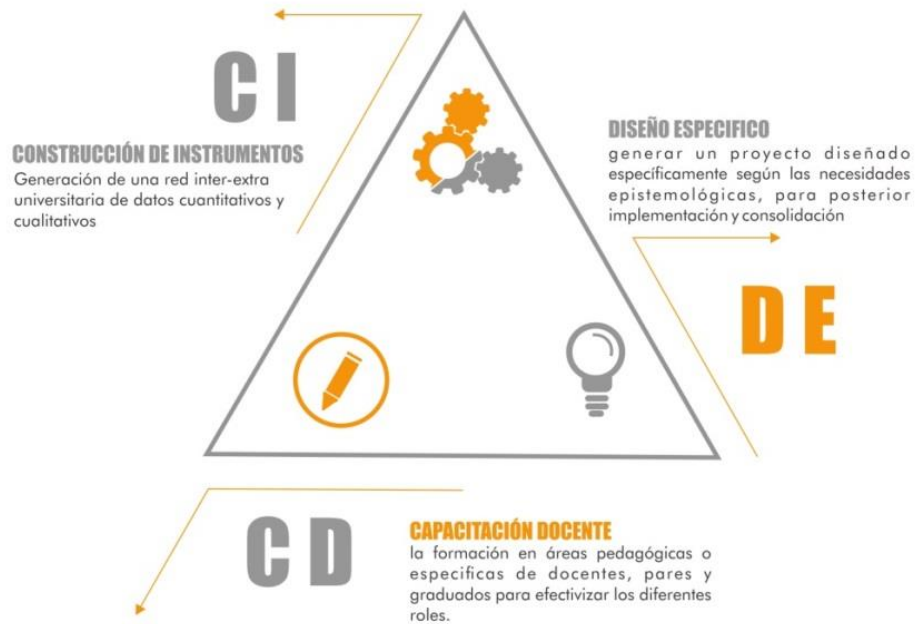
C I

CONSTRUCCIÓN DE INSTRUMENTOS
Generación de una red inter-extra universitaria de datos cuantitativos y cualitativos

DISEÑO ESPECIFICO
generar un proyecto diseñado específicamente según las necesidades epistemológicas, para posterior implementación y consolidación

D E

C D

CAPACITACIÓN DOCENTE
la formación en áreas pedagógicas o especificas de docentes, pares y graduados para efectivizar los diferentes roles.